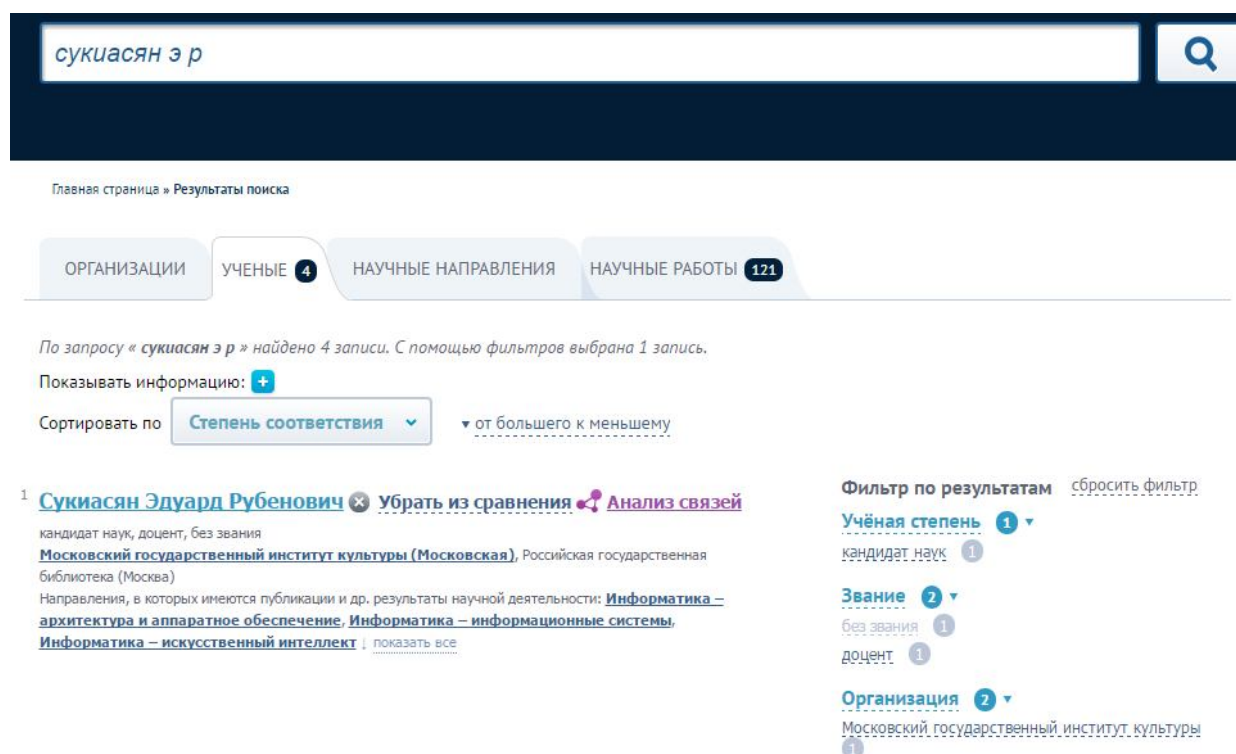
сукиасян э р

Главная страница » Результаты поиска

ОРГАНИЗАЦИИ | УЧЕНЫЕ 4 | НАУЧНЫЕ НАПРАВЛЕНИЯ | НАУЧНЫЕ РАБОТЫ 121

По запросу « сукиасян э р » найдено 4 записи. С помощью фильтров выбрана 1 запись.

Показывать информацию: +

Сортировать по Степень соответствия ▾ от большего к меньшему

1 Сукиасян Эдуард Рубенович Убрать из сравнения Анализ связей

кандидат наук, доцент, без звания

Московский государственный институт культуры (Московская), Российская государственная библиотека (Москва)

Направления, в которых имеются публикации и др. результаты научной деятельности: Информатика – архитектура и аппаратное обеспечение, Информатика – информационные системы, Информатика – искусственный интеллект ↓ показать все

Фильтр по результатам сбросить фильтр

Учёная степень 1 ▾

кандидат наук 1

Звание 2 ▾

без звания 1

доцент 1

Организация 2 ▾

Московский государственный институт культуры 1